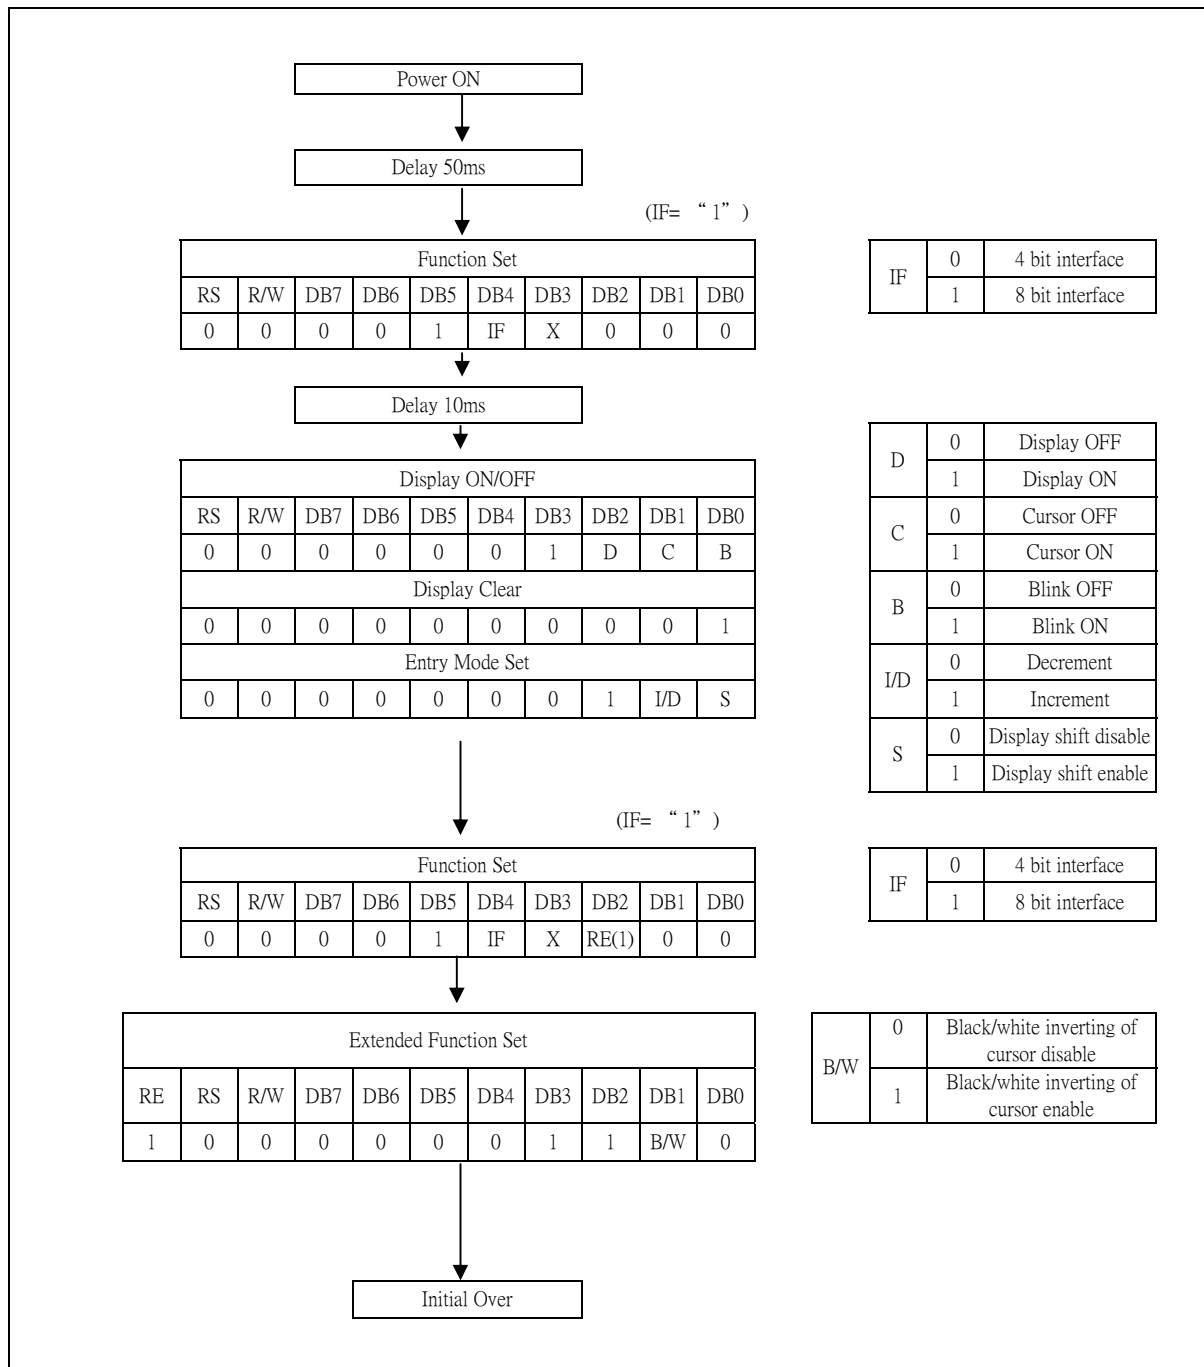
Power ON

Delay 50ms

(IF= “1”)

| Function Set | | | | | | | | | |
|---|---|---|---|---|---|---|---|---|---|
| RS | R/W | DB7 | DB6 | DB5 | DB4 | DB3 | DB2 | DB1 | DB0 |
| 0 | 0 | 0 | 0 | 1 | IF | X | 0 | 0 | 0 |

| IF | 0 | 4 bit interface |
|---|---|---|
| | 1 | 8 bit interface |

Delay 10ms

| Display ON/OFF | | | | | | | | | |
|---|---|---|---|---|---|---|---|---|---|
| RS | R/W | DB7 | DB6 | DB5 | DB4 | DB3 | DB2 | DB1 | DB0 |
| 0 | 0 | 0 | 0 | 0 | 0 | 1 | D | C | B |
| Display Clear | | | | | | | | | |
| 0 | 0 | 0 | 0 | 0 | 0 | 0 | 0 | 0 | 1 |
| Entry Mode Set | | | | | | | | | |
| 0 | 0 | 0 | 0 | 0 | 0 | 0 | 1 | I/D | S |

| D | 0 | Display OFF |
|---|---|---|
| | 1 | Display ON |
| C | 0 | Cursor OFF |
| | 1 | Cursor ON |
| B | 0 | Blink OFF |
| | 1 | Blink ON |
| I/D | 0 | Decrement |
| | 1 | Increment |
| S | 0 | Display shift disable |
| | 1 | Display shift enable |

(IF= “1”)

| Function Set | | | | | | | | | |
|---|---|---|---|---|---|---|---|---|---|
| RS | R/W | DB7 | DB6 | DB5 | DB4 | DB3 | DB2 | DB1 | DB0 |
| 0 | 0 | 0 | 0 | 1 | IF | X | RE(1) | 0 | 0 |

| IF | 0 | 4 bit interface |
|---|---|---|
| | 1 | 8 bit interface |

| Extended Function Set | | | | | | | | | | |
|---|---|---|---|---|---|---|---|---|---|---|
| RE | RS | R/W | DB7 | DB6 | DB5 | DB4 | DB3 | DB2 | DB1 | DB0 |
| 1 | 0 | 0 | 0 | 0 | 0 | 0 | 1 | 1 | B/W | 0 |

| B/W | 0 | Black/white inverting of cursor disable |
|---|---|---|
| | 1 | Black/white inverting of cursor enable |

Initial Over